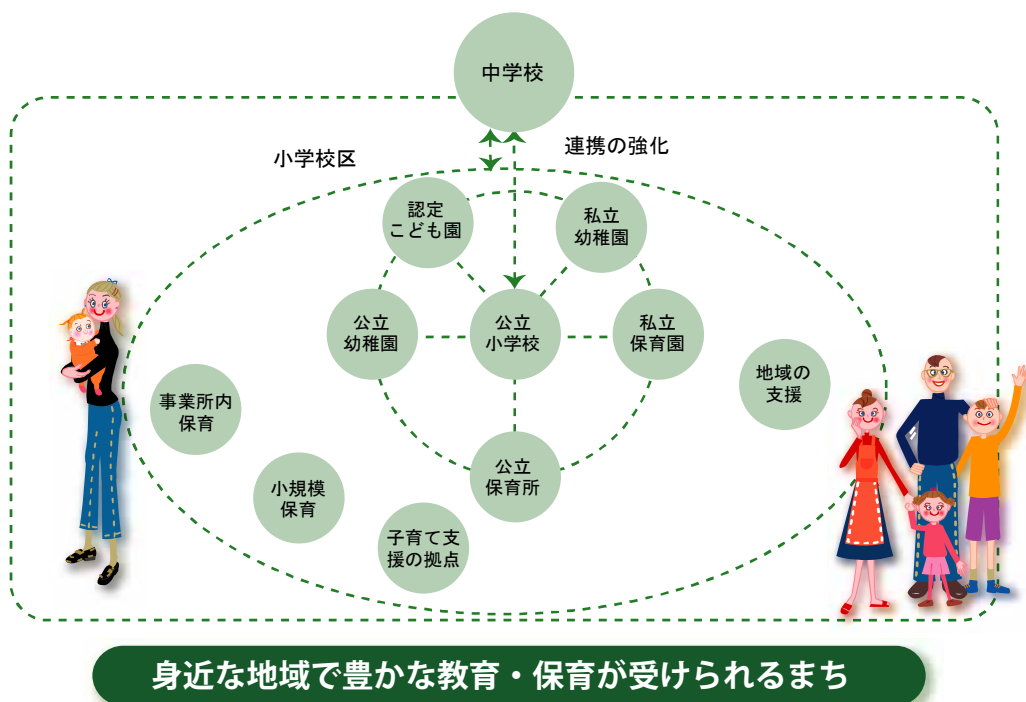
中学校

小学校区

連携の強化

認定
こども園

私立
幼稚園

公立
幼稚園

公立
小学校

私立
保育園

地域の
支援

事業所内
保育

公立
保育所

小規模
保育

子育て支
援の拠点

身近な地域で豊かな教育・保育が受けられるまち